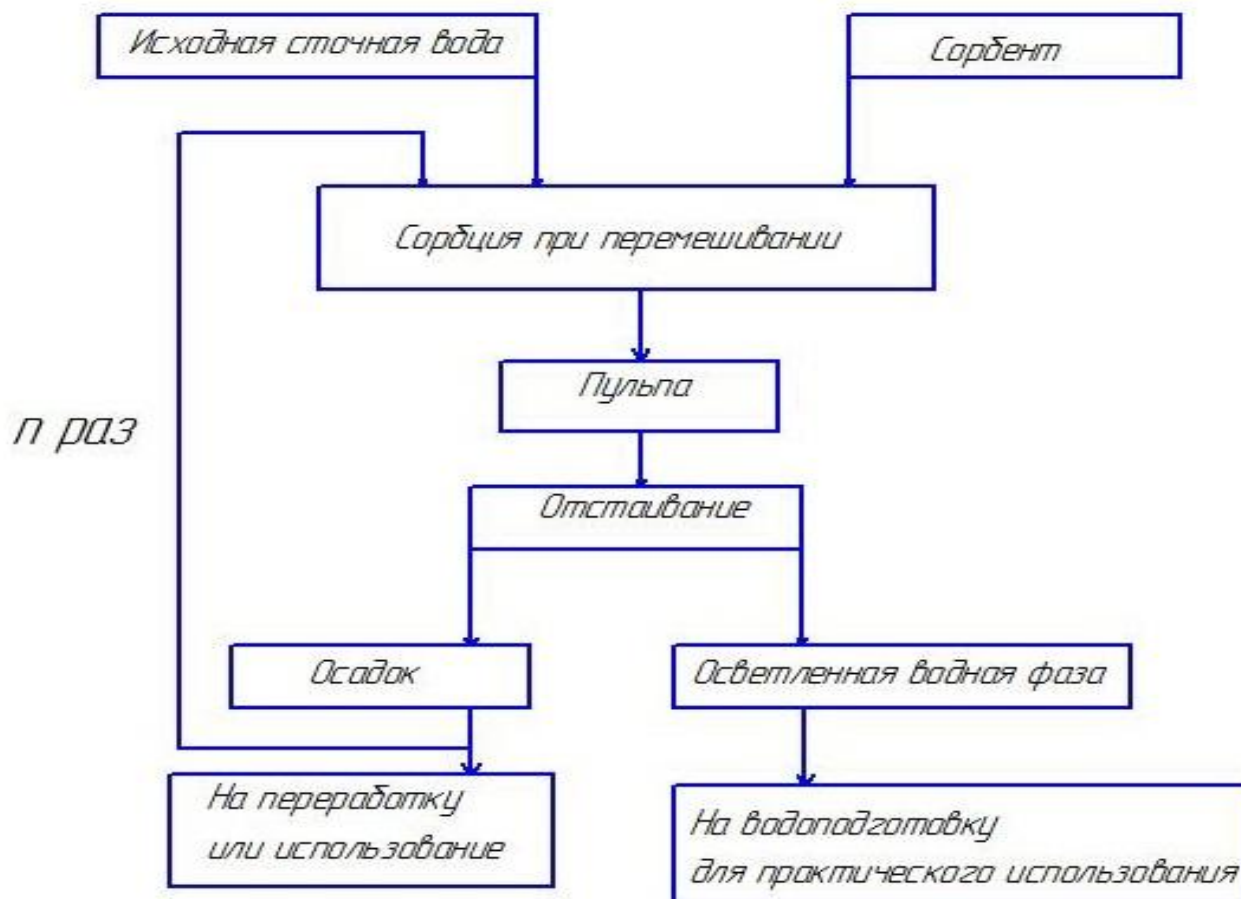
Исходная сточная вода

Сорбент

Сорбция при перемешивании

Пульпа

n раз

Отстаивание

Осадок

Осветленная водная фаза

На переработку
или использование

На водоподготовку
для практического использования